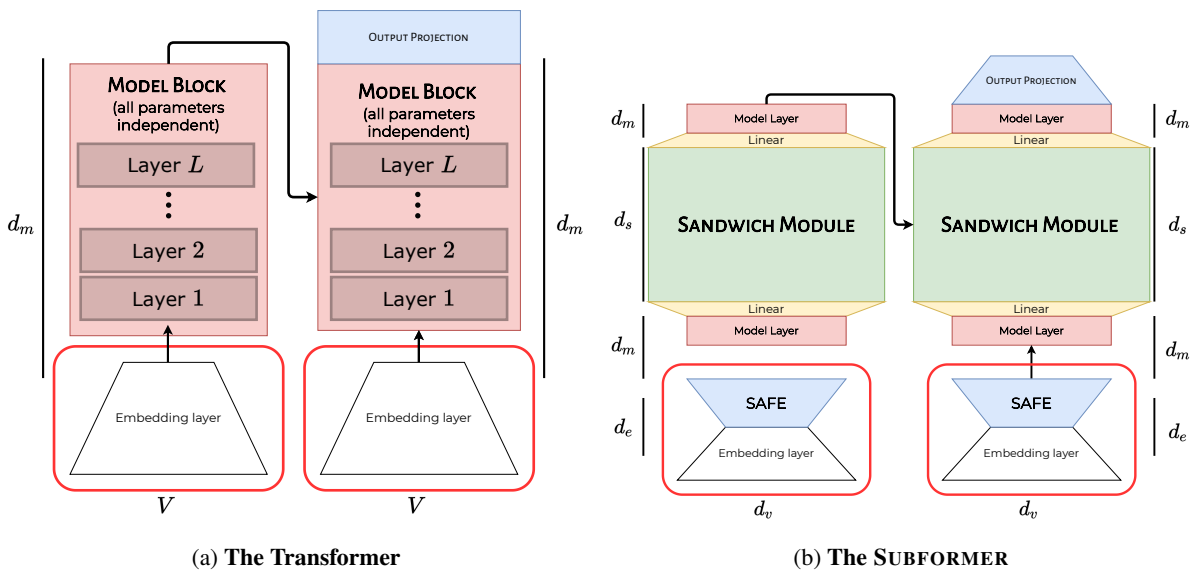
Output Projection

Model Block
(all parameters independent)

Layer $L$

Layer $2$

Layer $1$

Model Block
(all parameters independent)

Layer $L$

Layer $2$

Layer $1$

$d_m$

$d_m$

Embedding layer

Embedding layer

$V$

$V$

(a) **The Transformer**

Output Projection

$d_m$

Model Layer

Linear

Model Layer

Linear

$d_m$

$d_s$

Sandwich Module

Sandwich Module

$d_s$

Linear

Linear

$d_m$

Model Layer

Model Layer

$d_m$

SAFE

SAFE

$d_e$

$d_e$

Embedding layer

Embedding layer

$d_v$

$d_v$

(b) **The Subformer**